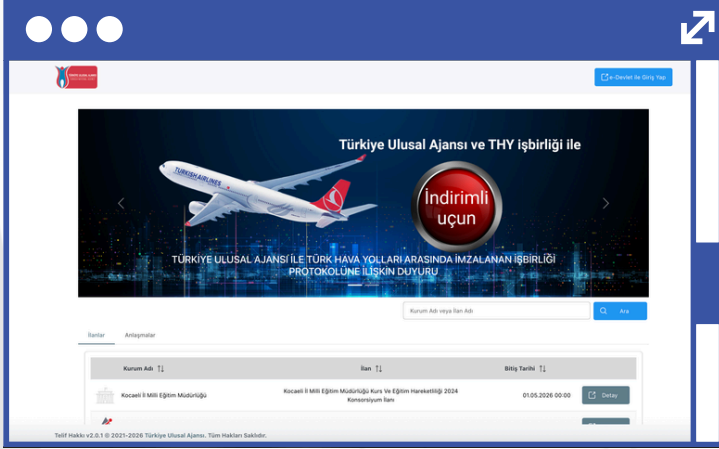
e-Devlet ile Giriş Yap

TURKISH AIRLINES

Türkiye Ulusal Ajansı ve THY işbirliği ile

İndirimli uçun

TÜRKİYE ULUSAL AJANSI İLE TÜRK HAVA YOLLARI ARASINDA İMZALANAN İŞBİRLİĞİ PROTOKOLÜNE İLİŞKİN DUYURU

Kurum Adı veya İlan Adı

Ara

İlanlar

Anlaşmalar

| Kurum Adı | İlan | Bitiş Tarihi | |
|---|---|---|---|
| Kocaeli İl Milli Eğitim Müdürlüğü | Kocaeli İl Milli Eğitim Müdürlüğü Kurs Ve Eğitim Hareketliliği 2024 Konsorsiyum İlanı | 01.05.2026 00:00 | Detay |

Telif Hakkı v2.0.1 © 2021-2026 Türkiye Ulusal Ajansı. Tüm Hakları Saklıdır.